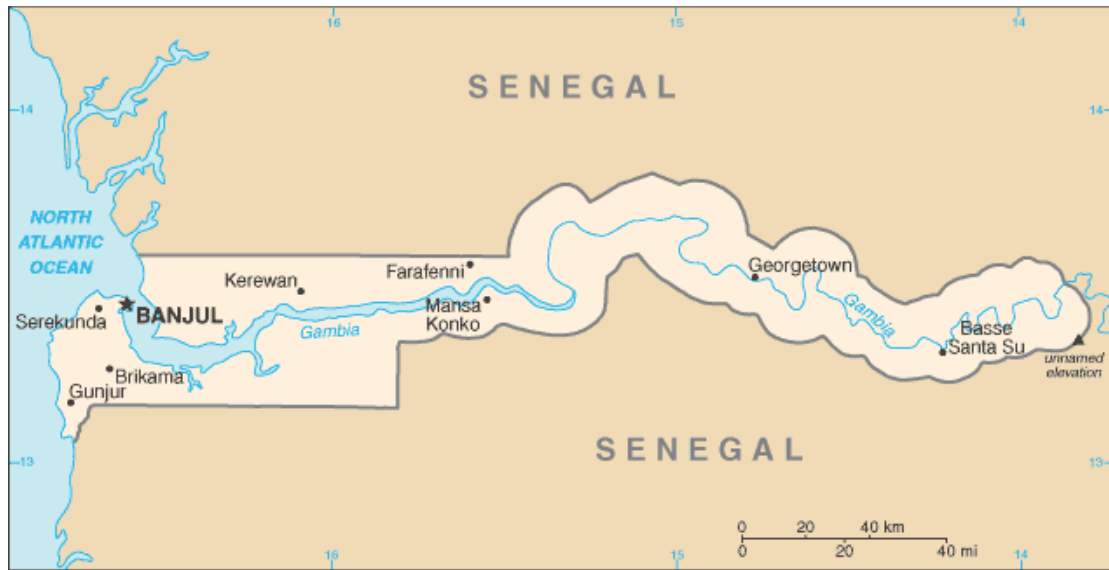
16
15
14
14
14
SENEGAL
NORTH ATLANTIC OCEAN
Kerewan
Farafenni
Georgetown
BANJUL
Serekunda
Mansa Konko
Gambia
Gambia
Basse Santa Su
unnamed elevation
Brikama
Gunjur
13
13
SENEGAL
0 20 40 km
0 20 40 mi
16
15
14